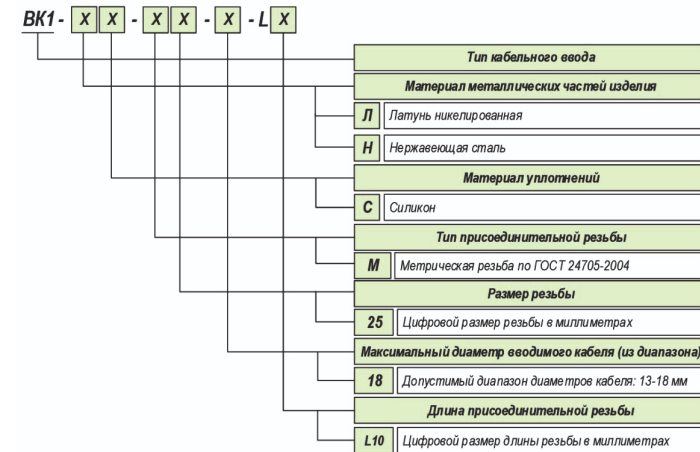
ВК1 - X X - X X - X - L X

Тип кабельного ввода

Материал металлических частей изделия

Л | Латунь никелированная

Н | Нержавеющая сталь

Материал уплотнений

С | Силикон

Тип присоединительной резьбы

М | Метрическая резьба по ГОСТ 24705-2004

Размер резьбы

25 | Цифровой размер резьбы в миллиметрах

Максимальный диаметр вводимого кабеля (из диапазона)

18 | Допустимый диапазон диаметров кабеля: 13-18 мм

Длина присоединительной резьбы

L10 | Цифровой размер длины резьбы в миллиметрах